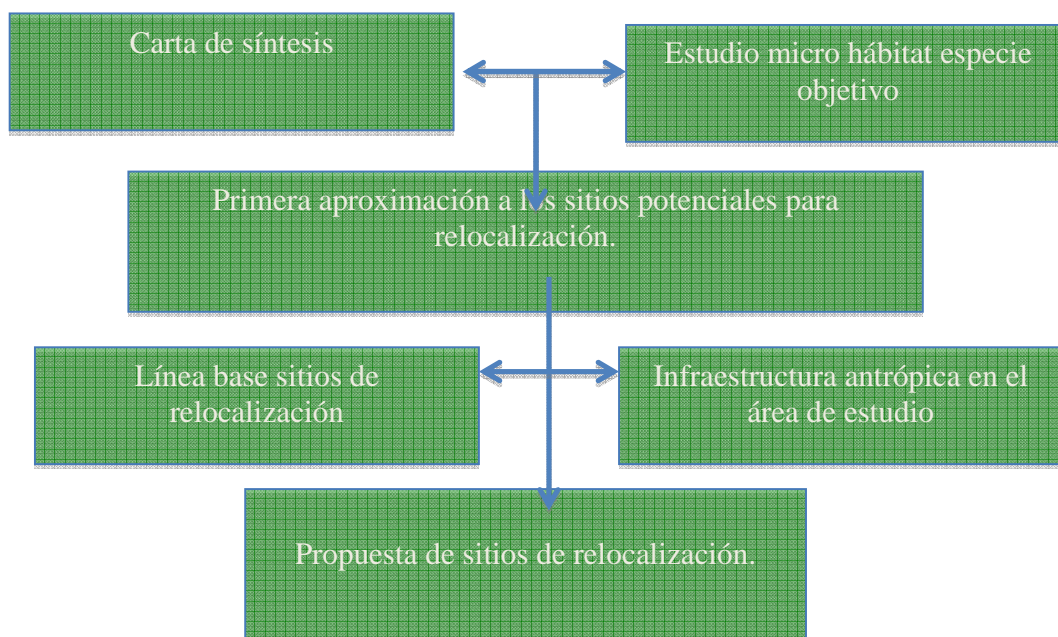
Carta de síntesis

Estudio micro hábitat especie objetivo

Primera aproximación a los sitios potenciales para relocalización.

Línea base sitios de relocalización

Infraestructura antrópica en el área de estudio

Propuesta de sitios de relocalización.